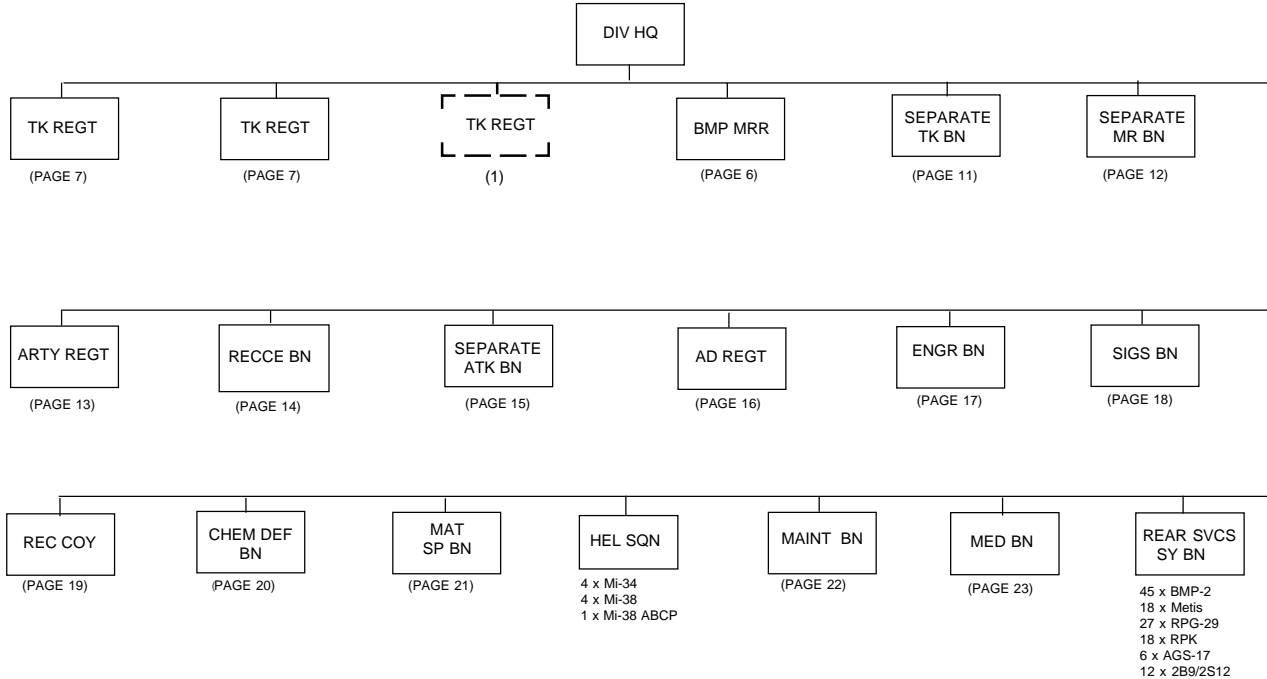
DIV HQ

TK REGT
(PAGE 7)

TK REGT
(PAGE 7)

TK REGT
(1)

BMP MRR
(PAGE 6)

SEPARATE TK BN
(PAGE 11)

SEPARATE MR BN
(PAGE 12)

ARTY REGT
(PAGE 13)

RECCE BN
(PAGE 14)

SEPARATE ATK BN
(PAGE 15)

AD REGT
(PAGE 16)

ENGR BN
(PAGE 17)

SIGS BN
(PAGE 18)

REC COY
(PAGE 19)

CHEM DEF BN
(PAGE 20)

MAT SP BN
(PAGE 21)

HEL SQN
4 x Mi-34
4 x Mi-38
1 x Mi-38 ABCP

MAINT BN
(PAGE 22)

MED BN
(PAGE 23)

REAR SVCS SY BN
45 x BMP-2
18 x Metis
27 x RPG-29
18 x RPK
6 x AGS-17
12 x 2B9/2S12